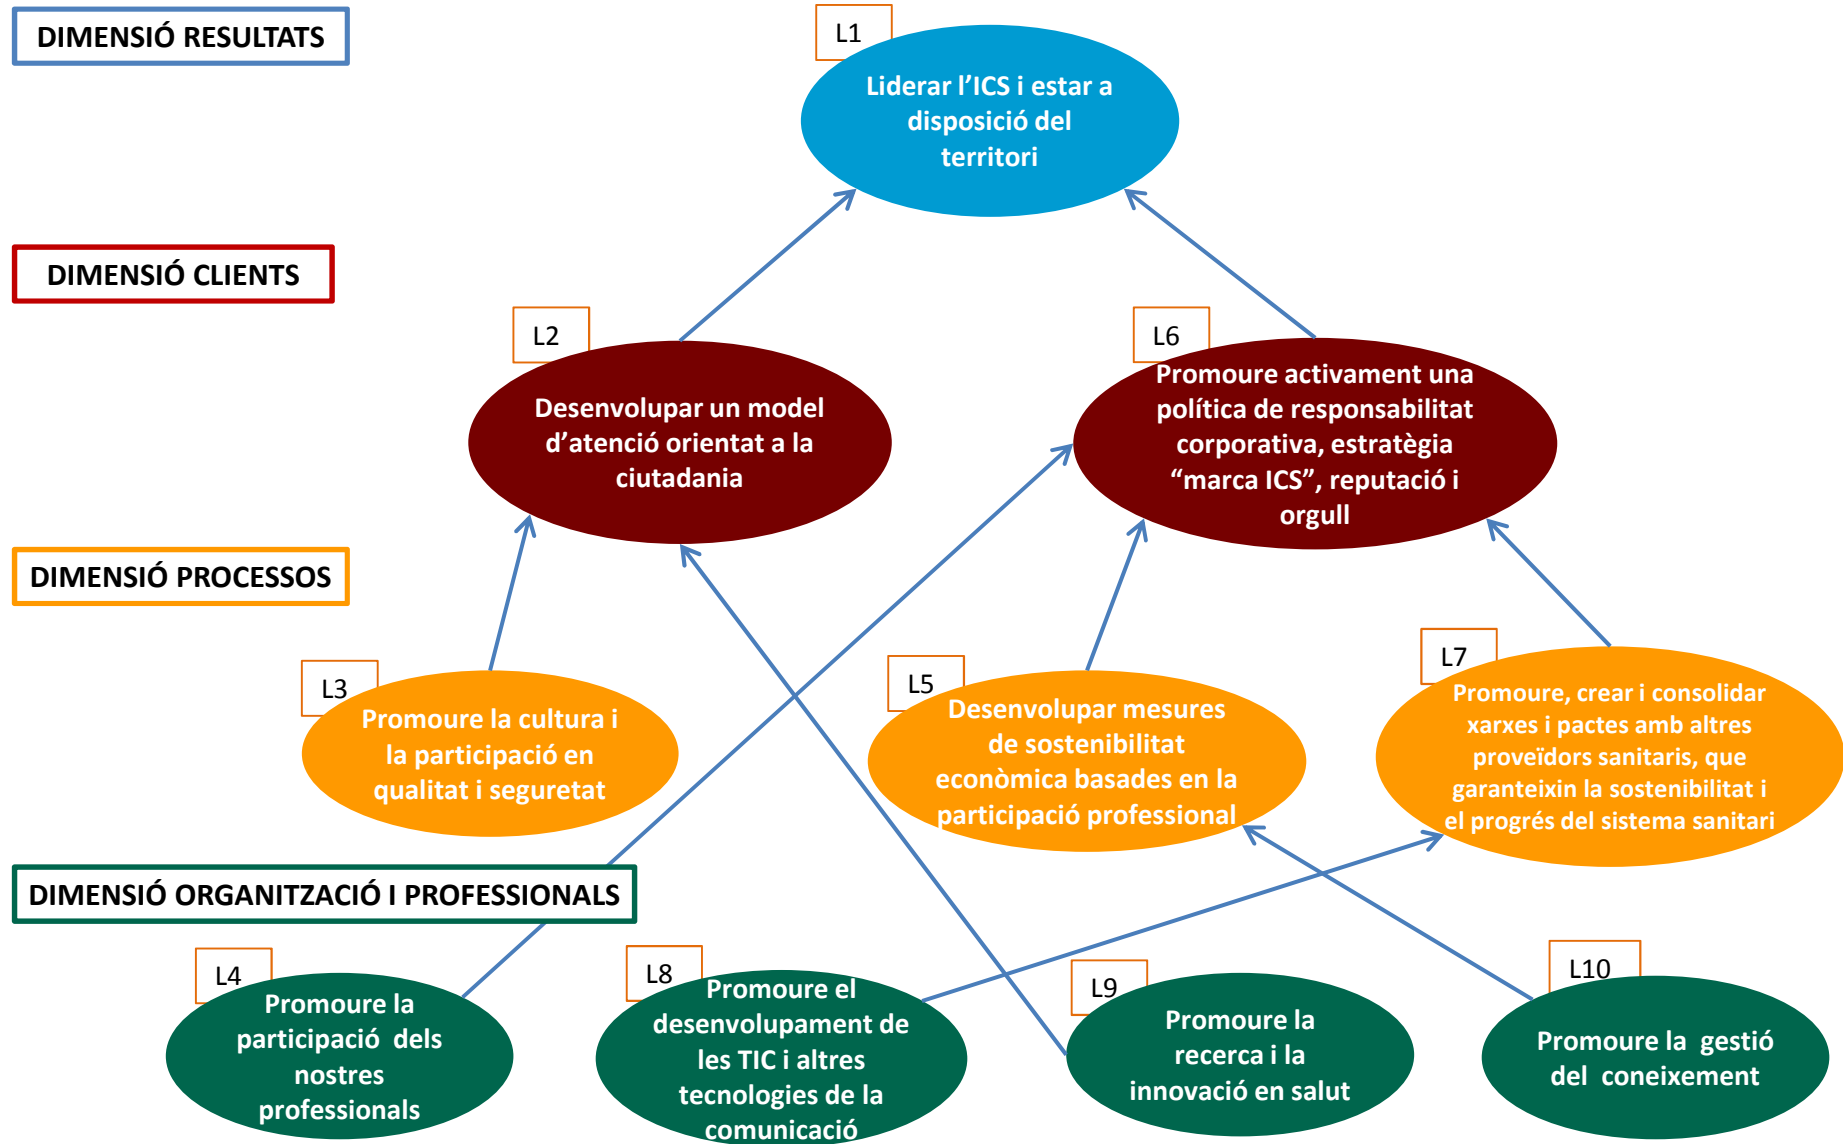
DIMENSIÓ RESULTATS

L1
Liderar l'ICS i estar a disposició del territori

DIMENSIÓ CLIENTS

L2
Desenvolupar un model d'atenció orientat a la ciutadania

L6
Promoure activament una política de responsabilitat corporativa, estratègia "marca ICS", reputació i orgull

DIMENSIÓ PROCESSOS

L3
Promoure la cultura i la participació en qualitat i seguretat

L5
Desenvolupar mesures de sostenibilitat econòmica basades en la participació professional

L7
Promoure, crear i consolidar xarxes i pactes amb altres proveïdors sanitaris, que garanteixin la sostenibilitat i el progrés del sistema sanitari

DIMENSIÓ ORGANITZACIÓ I PROFESSIONALS

L4
Promoure la participació dels nostres professionals

L8
Promoure el desenvolupament de les TIC i altres tecnologies de la comunicació

L9
Promoure la recerca i la innovació en salut

L10
Promoure la gestió del coneixement